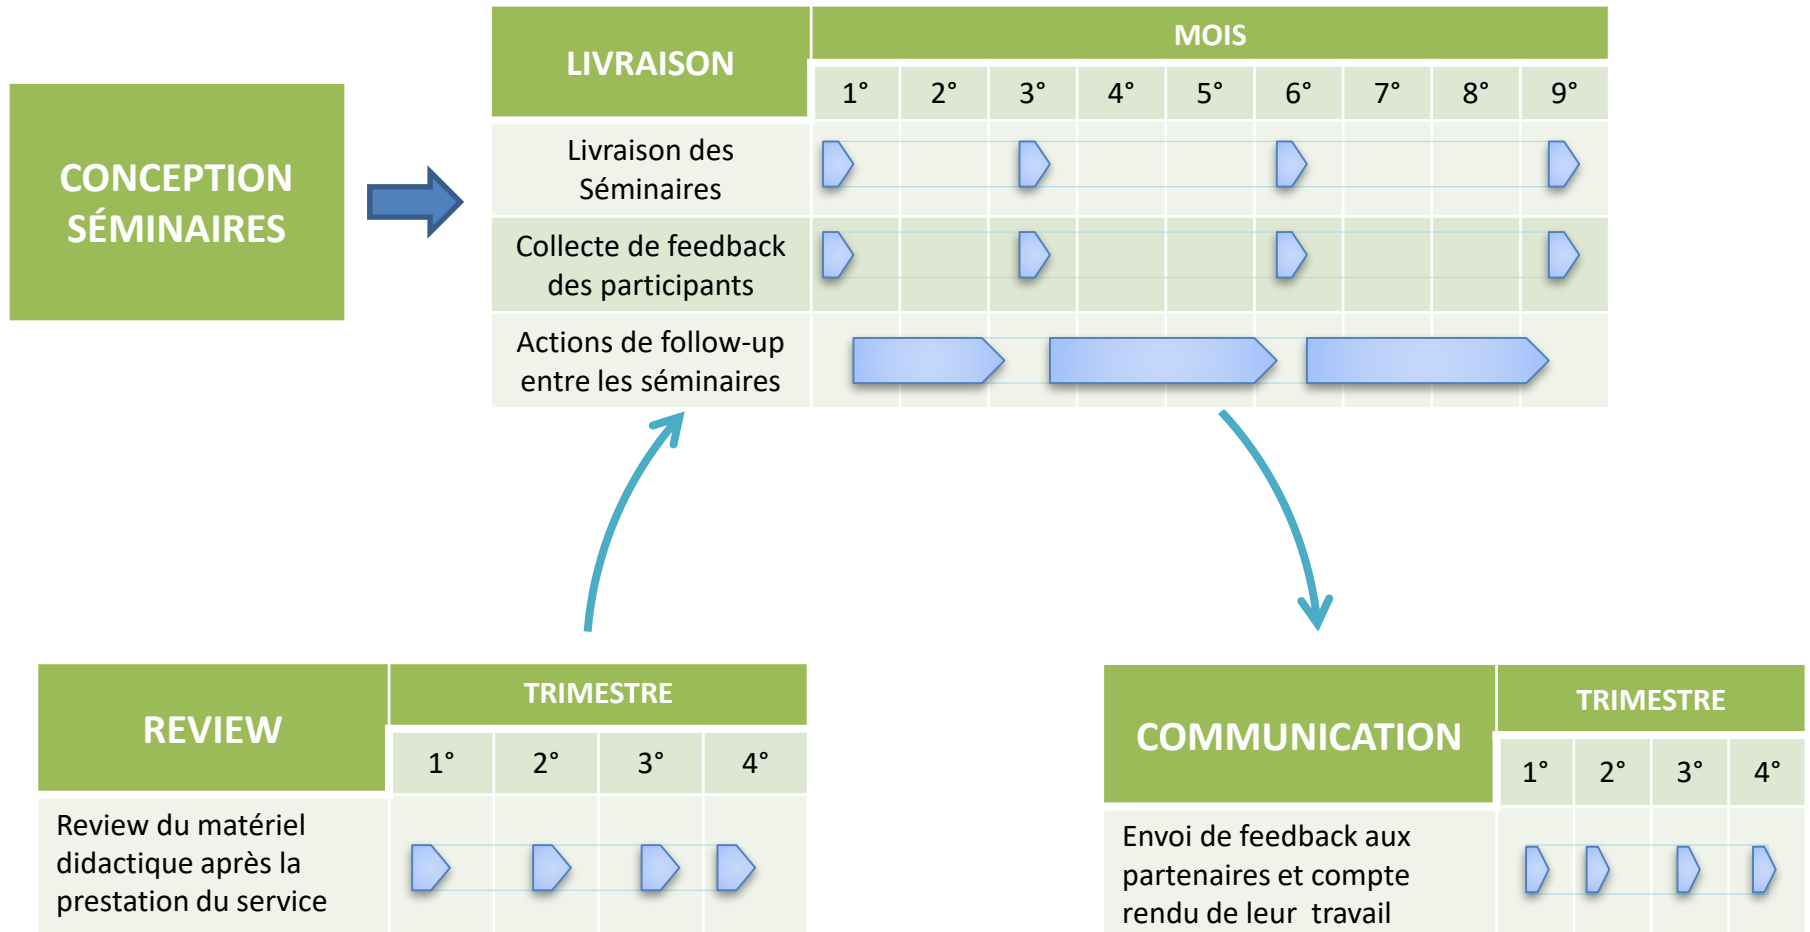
CONCEPTION SÉMINAIRES

| LIVRAISON | MOIS | | | | | | | | |
|---|---|---|---|---|---|---|---|---|---|
| | 1° | 2° | 3° | 4° | 5° | 6° | 7° | 8° | 9° |
| Livraison des Séminaires | | | | | | | | | |
| Collecte de feedback des participants | | | | | | | | | |
| Actions de follow-up entre les séminaires | | | | | | | | | |

| REVIEW | TRIMESTRE | | | |
|---|---|---|---|---|
| | 1° | 2° | 3° | 4° |
| Review du matériel didactique après la prestation du service | | | | |

| COMMUNICATION | TRIMESTRE | | | |
|---|---|---|---|---|
| | 1° | 2° | 3° | 4° |
| Envoi de feedback aux partenaires et compte rendu de leur travail | | | | |